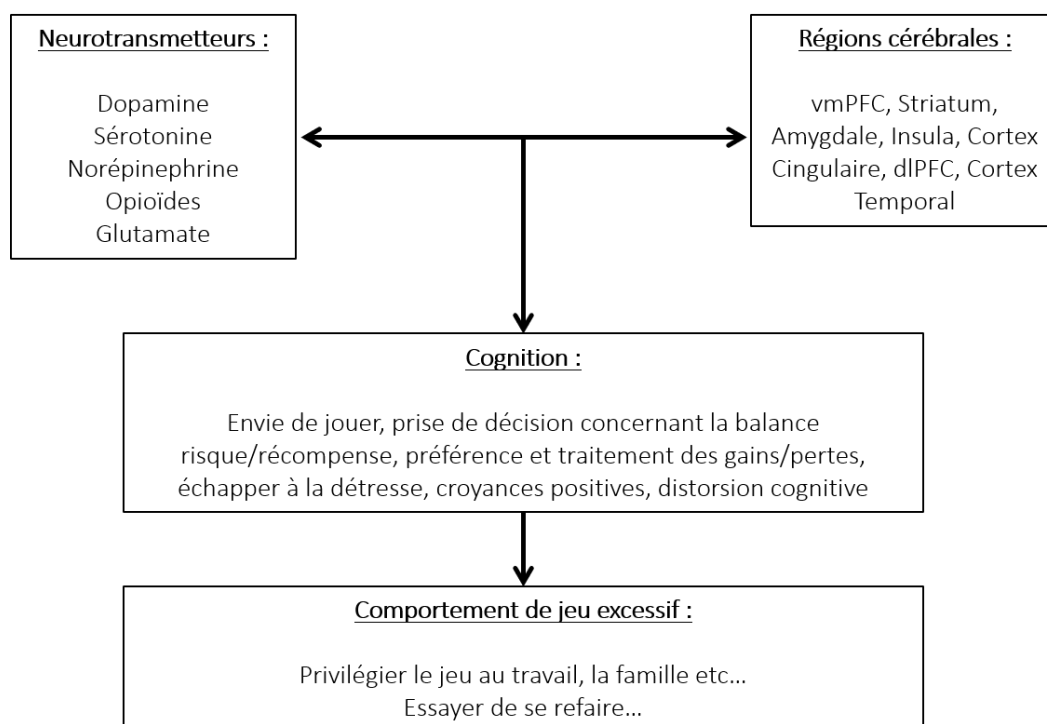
Neurotransmetteurs :

Dopamine
Sérotonine
Norépinephrine
Opioïdes
Glutamate

Régions cérébrales :

vmPFC, Striatum, Amygdale, Insula, Cortex Cingulaire, dlPFC, Cortex Temporal

Cognition :

Envie de jouer, prise de décision concernant la balance risque/récompense, préférence et traitement des gains/pertes, échapper à la détresse, croyances positives, distorsion cognitive

Comportement de jeu excessif :

Privilégier le jeu au travail, la famille etc…
Essayer de se refaire…